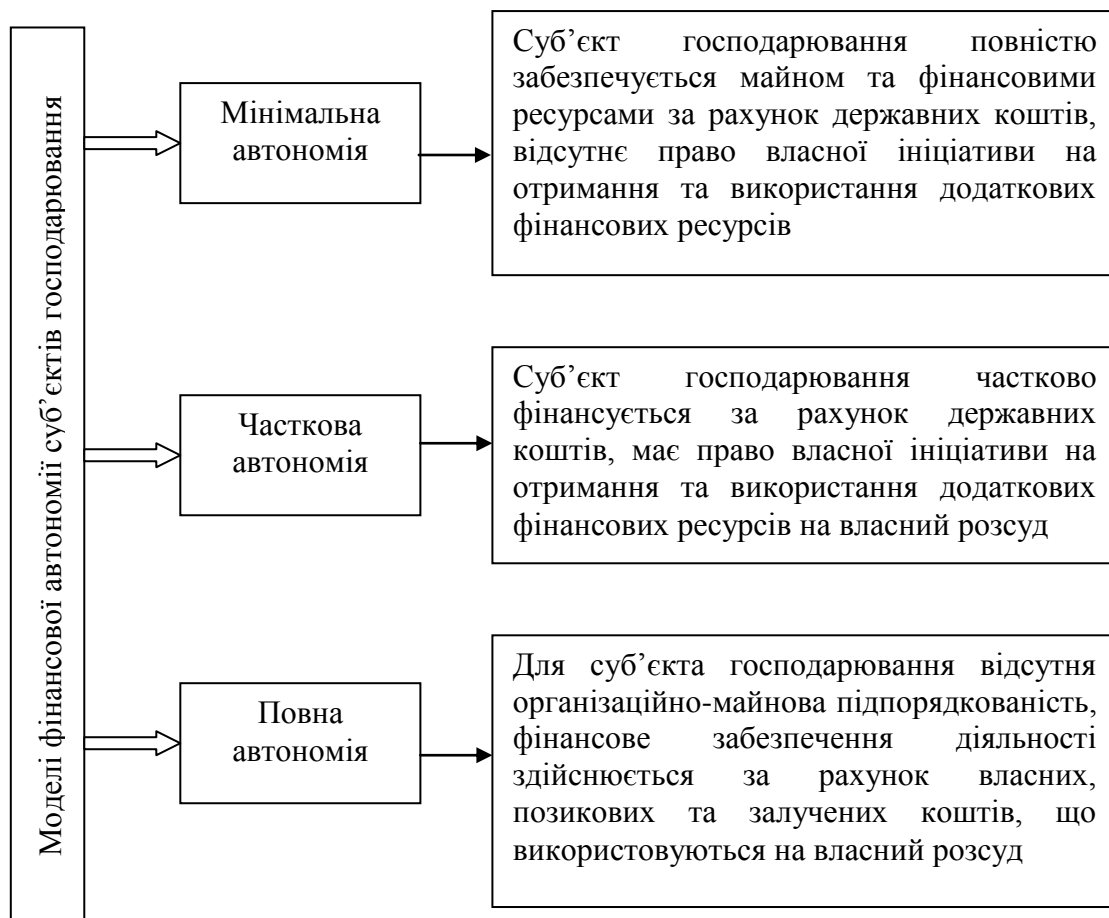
Моделі фінансової автономії суб'єктів господарювання

Мінімальна автономія

Суб'єкт господарювання повністю забезпечується майном та фінансовими ресурсами за рахунок державних коштів, відсутнє право власної ініціативи на отримання та використання додаткових фінансових ресурсів

Часткова автономія

Суб'єкт господарювання частково фінансується за рахунок державних коштів, має право власної ініціативи на отримання та використання додаткових фінансових ресурсів на власний розсуд

Повна автономія

Для суб'єкта господарювання відсутня організаційно-майнова підпорядкованість, фінансове забезпечення діяльності здійснюється за рахунок власних, позикових та залучених коштів, що використовуються на власний розсуд